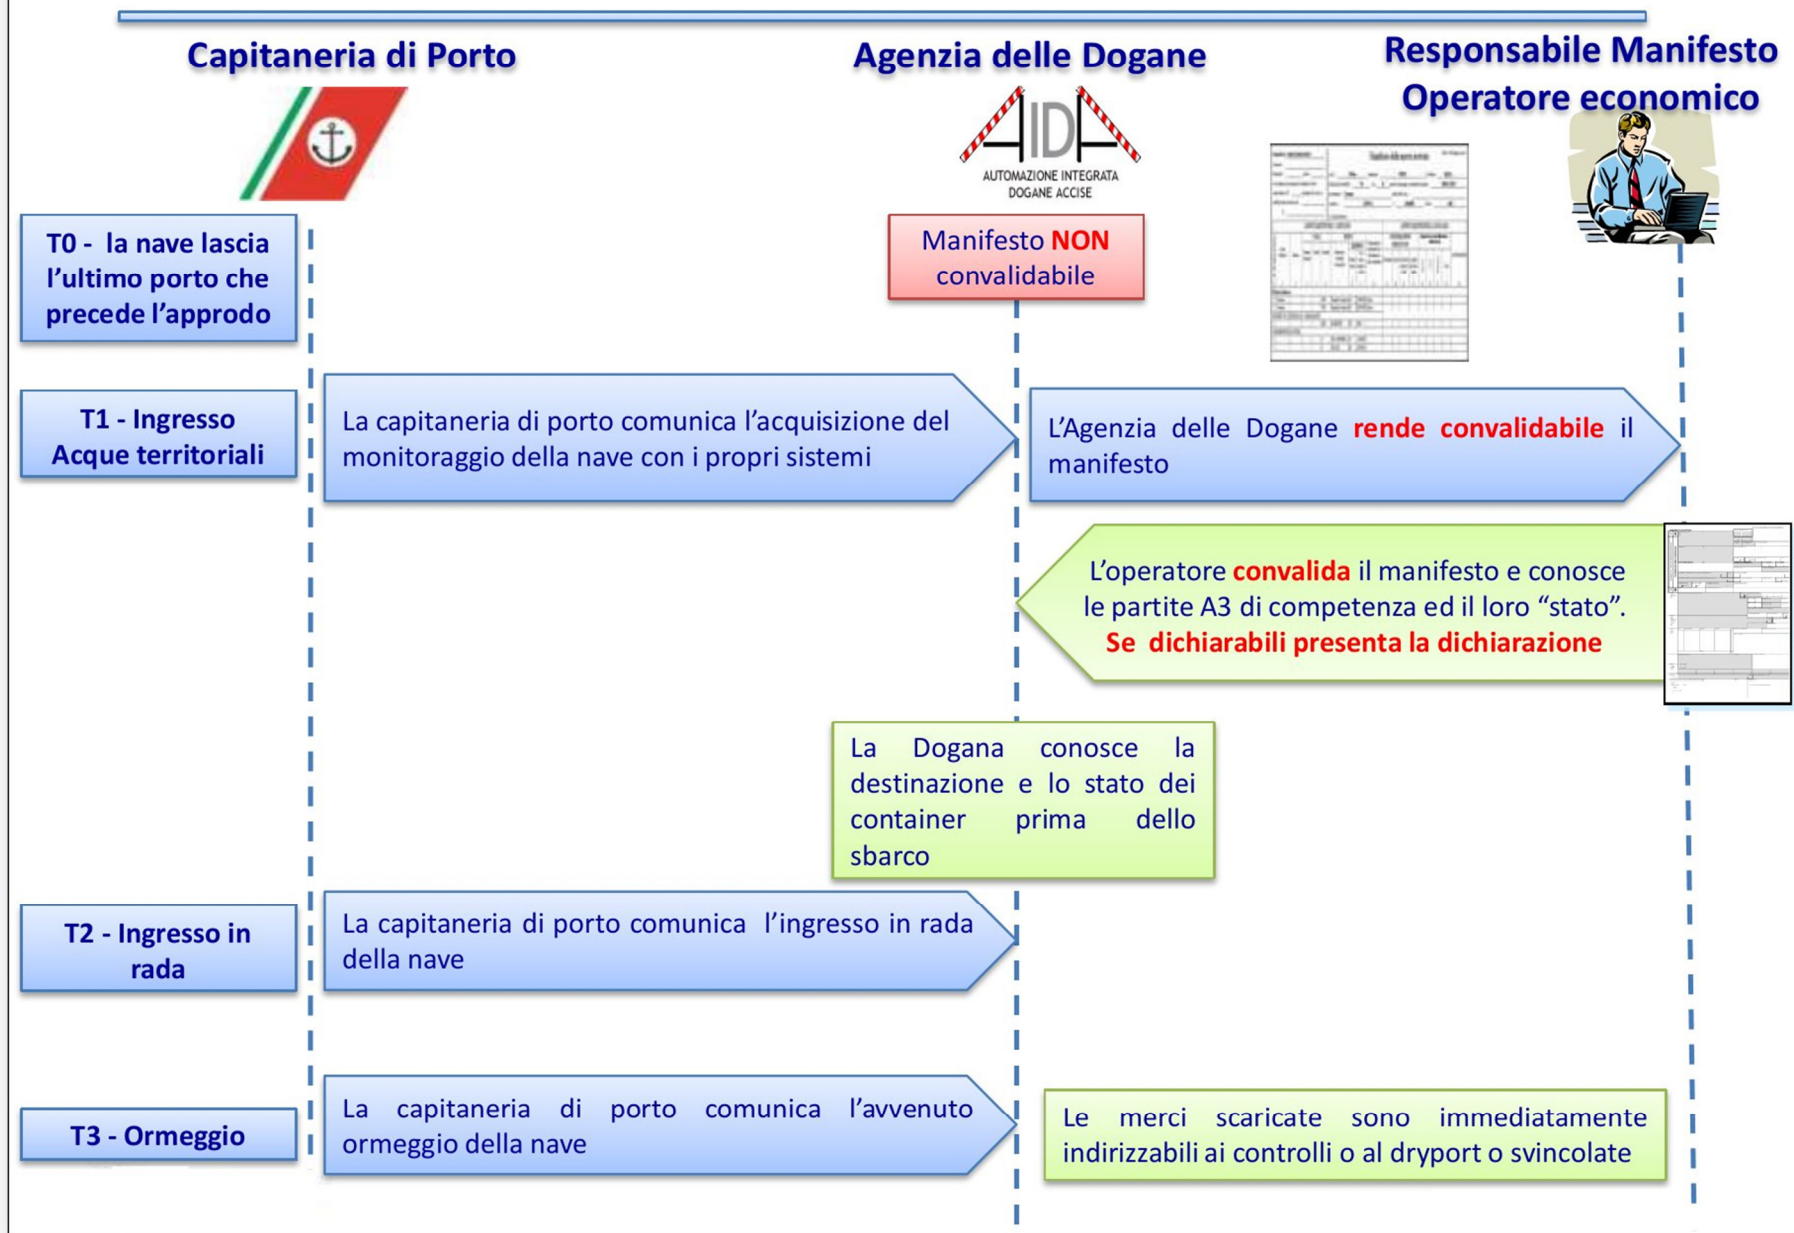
Capitaneria di Porto

Agenzia delle Dogane

Responsabile Manifesto
Operatore economico

AIDA
AUTOMAZIONE INTEGRATA DOGANE ACCISE

T0 - la nave lascia l'ultimo porto che precede l'approdo

Manifesto NON convalidabile

T1 - Ingresso Acque territoriali

La capitaneria di porto comunica l'acquisizione del monitoraggio della nave con i propri sistemi

L'Agenzia delle Dogane rende convalidabile il manifesto

L'operatore convalida il manifesto e conosce le partite A3 di competenza ed il loro "stato". Se dichiarabili presenta la dichiarazione

La Dogana conosce la destinazione e lo stato dei container prima dello sbarco

T2 - Ingresso in rada

La capitaneria di porto comunica l'ingresso in rada della nave

T3 - Ormeggio

La capitaneria di porto comunica l'avvenuto ormeggio della nave

Le merci scaricate sono immediatamente indirizzabili ai controlli o al dryport o svincolate